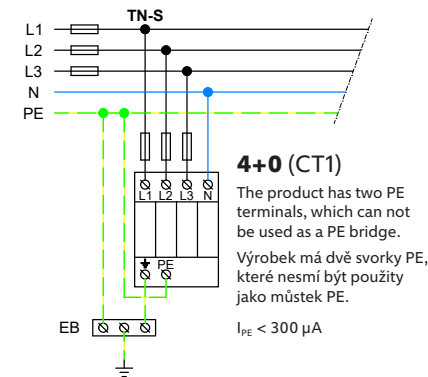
TN-S

L1
L2
L3
N
PE

L1 L2 L3 N

PE

EB

**4+0** (CT1)

The product has two PE terminals, which can not be used as a PE bridge.

Výrobek má dvě svorky PE, které nesmí být použity jako můstek PE.

$I_{PE}$ < 300 µA